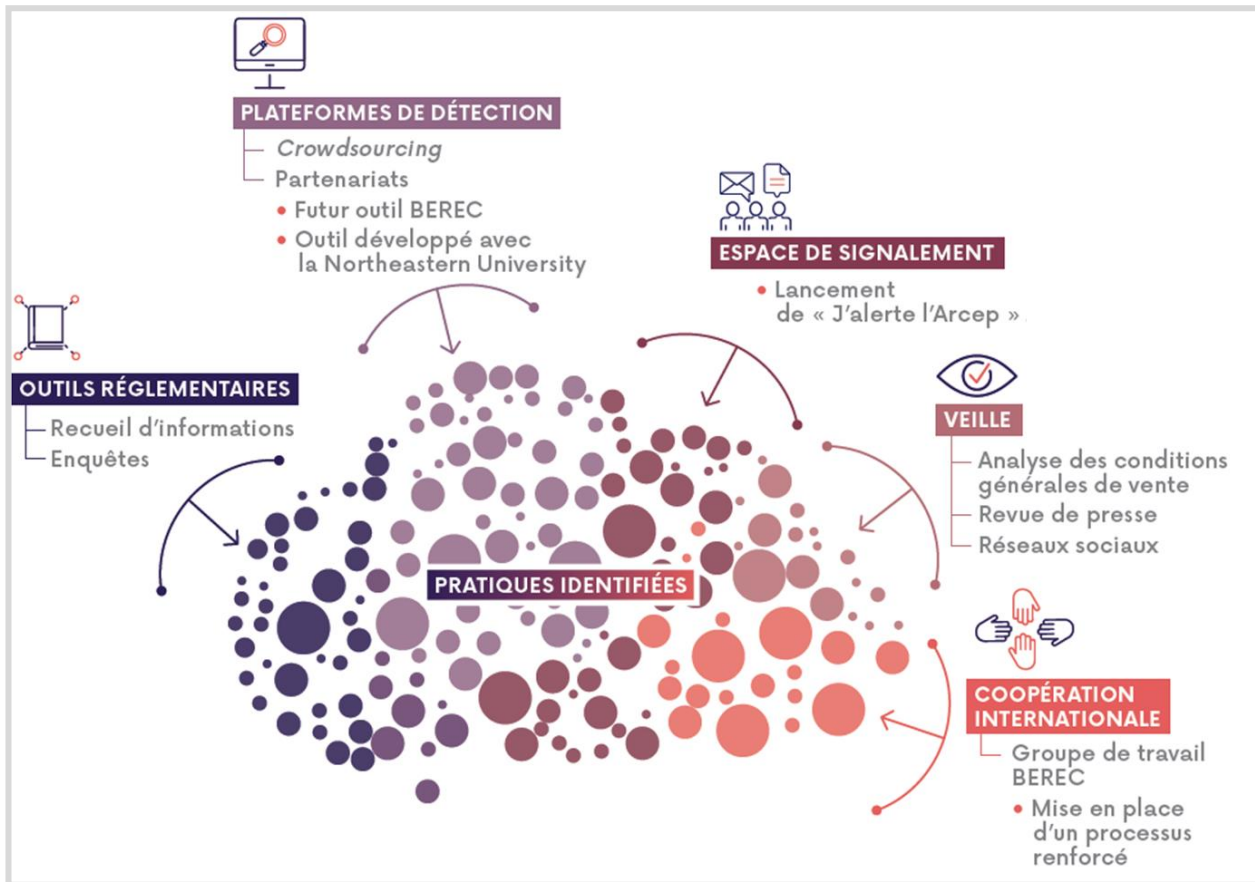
PLATEFORMES DE DÉTECTION

Crowdsourcing

Partenariats

• Futur outil BEREC

• Outil développé avec la Northeastern University

ESPACE DE SIGNALEMENT

• Lancement de « J'alerte l'Arcep »

OUTILS RÉGLEMENTAIRES

Recueil d'informations

Enquêtes

VEILLE

Analyse des conditions générales de vente

Revue de presse

Réseaux sociaux

PRATIQUES IDENTIFIÉES

COOPÉRATION INTERNATIONALE

Groupe de travail BEREC

• Mise en place d'un processus renforcé